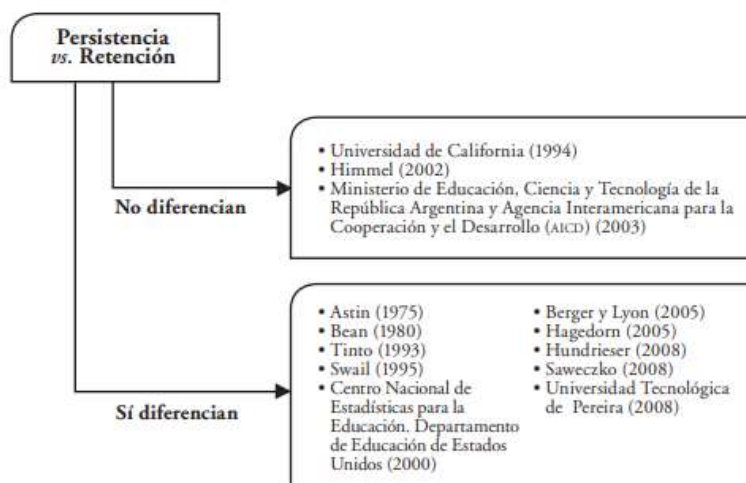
Persistencia
*vs.* Retención

No diferencian

• Universidad de California (1994)
• Himmel (2002)
• Ministerio de Educación, Ciencia y Tecnología de la República Argentina y Agencia Interamericana para la Cooperación y el Desarrollo (AICD) (2003)

Sí diferencian

• Astin (1975)
• Bean (1980)
• Tinto (1993)
• Swail (1995)
• Centro Nacional de Estadísticas para la Educación. Departamento de Educación de Estados Unidos (2000)

• Berger y Lyon (2005)
• Hagedorn (2005)
• Hundrieser (2008)
• Saweczko (2008)
• Universidad Tecnológica de Pereira (2008)